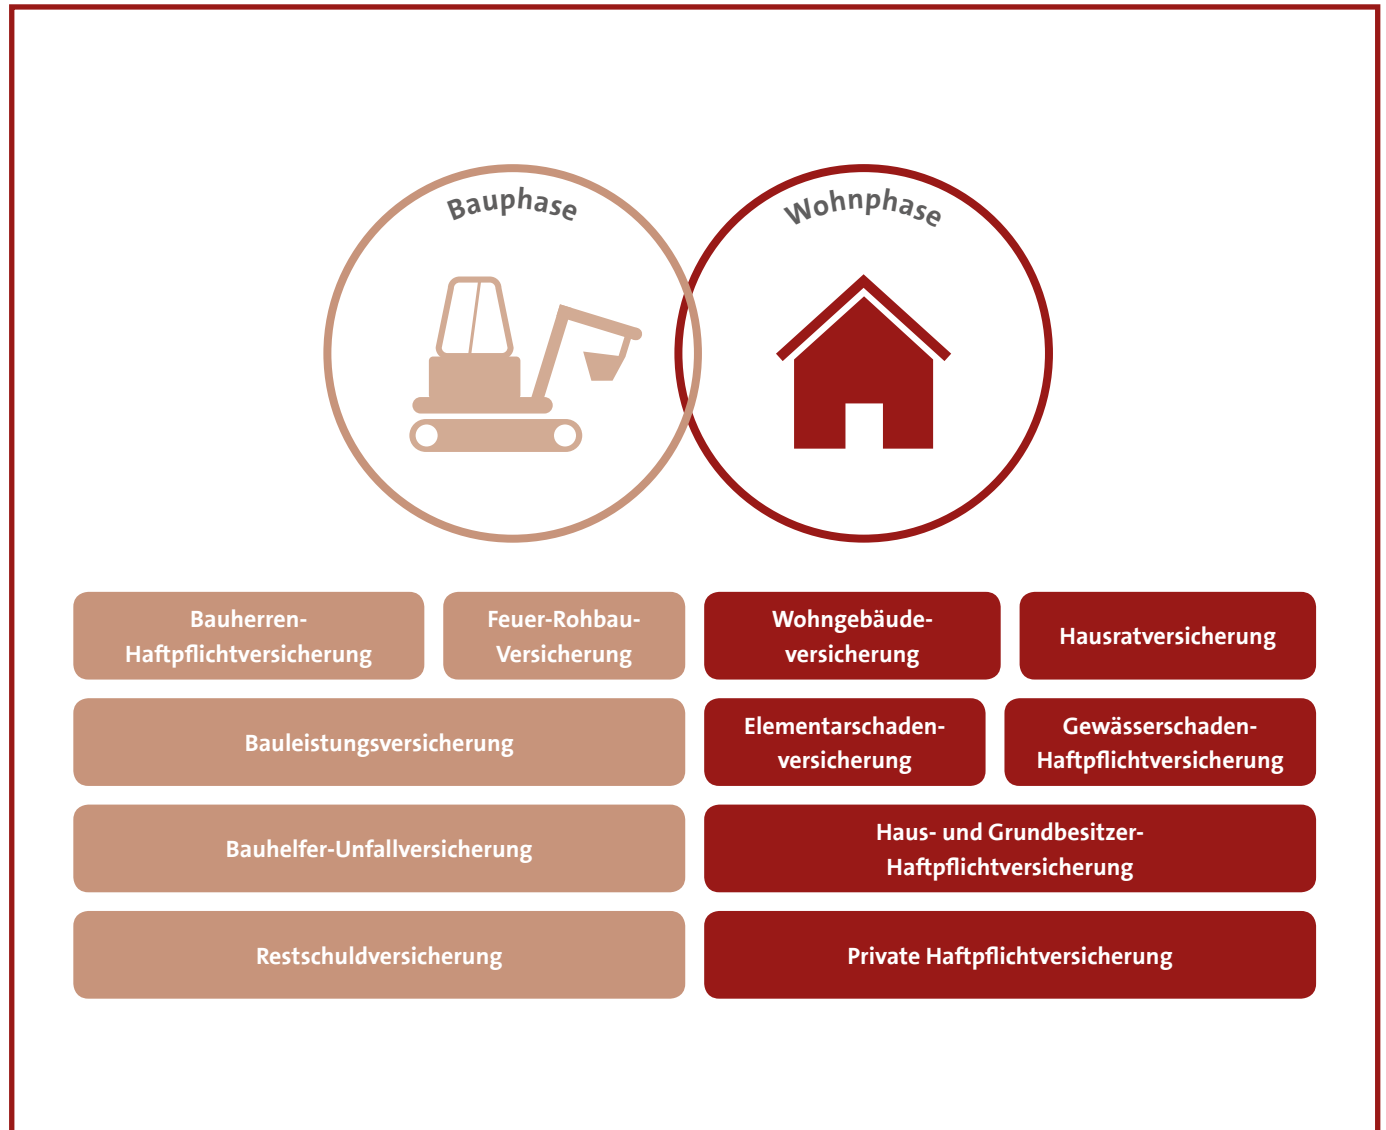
Bauphase

Wohnphase

Bauherren-Haftpflichtversicherung

Feuer-Rohbau-Versicherung

Wohngebäudeversicherung

Hausratversicherung

Bauleistungsversicherung

Elementarschadenversicherung

Gewässerschaden-Haftpflichtversicherung

Bauhelfer-Unfallversicherung

Haus- und Grundbesitzer-Haftpflichtversicherung

Restschuldversicherung

Private Haftpflichtversicherung